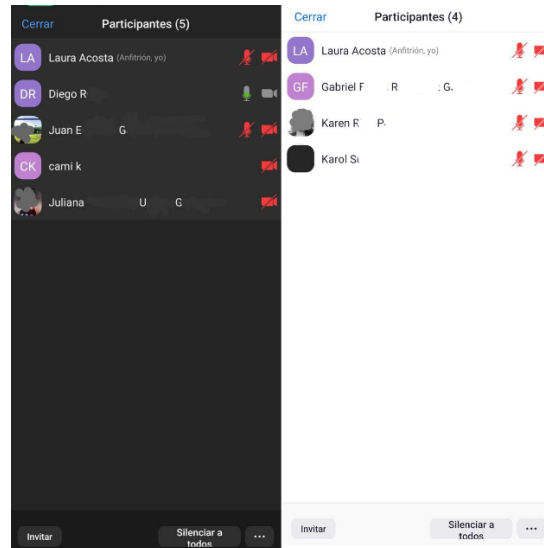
Cerrar Participantes (5)

LA Laura Acosta (Anfitrión, yo)

DR Diego R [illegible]

Juan E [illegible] G

CK cami k

Juliana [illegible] U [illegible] G

Invitar Silenciar a todos ...

Cerrar Participantes (4)

LA Laura Acosta (Anfitrión, yo)

GF Gabriel F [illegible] R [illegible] G.

Karen R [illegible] P.

Karol S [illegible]

Invitar Silenciar a todos ...